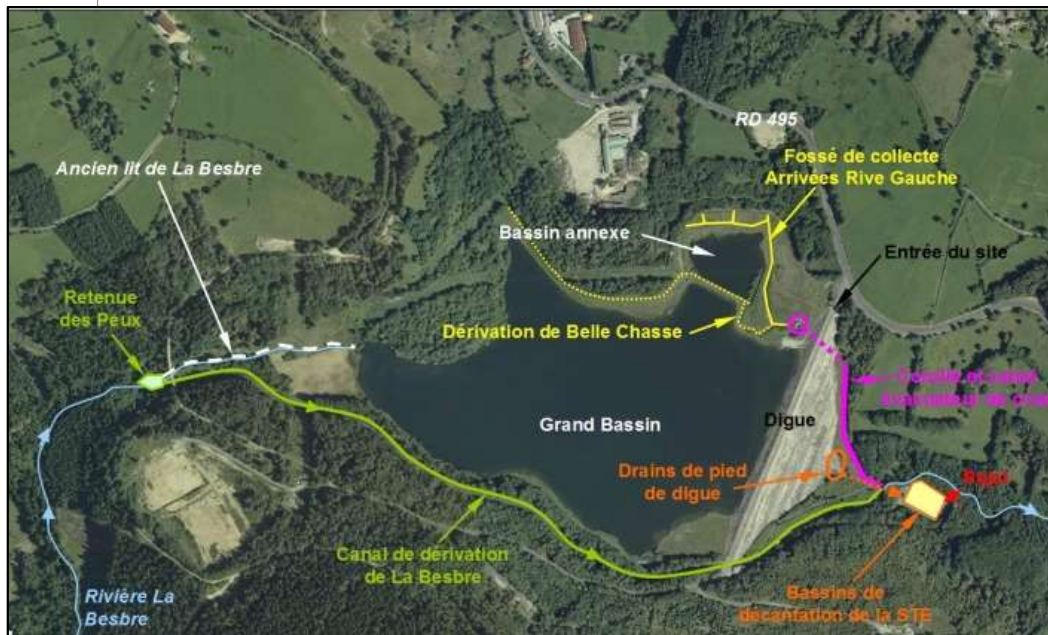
RD 495

Ancien lit de La Besbre

Fossé de collecte Arrivées Rive Gauche

Bassin annexe

Entrée du site

Retenue des Peux

Dérivation de Belle Chasse

Conduit et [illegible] évacuateur de crue

Grand Bassin

Digue

Drains de pied de digue

Rejet

Canal de dérivation de La Besbre

Rivière La Besbre

Bassins de décantation de la STE